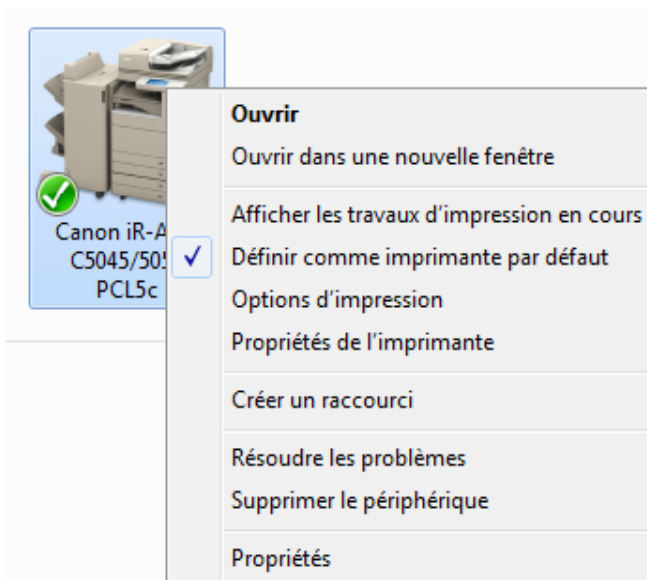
Canon iR-A
C5045/505
PCL5c

Ouvrir
Ouvrir dans une nouvelle fenêtre

Afficher les travaux d'impression en cours
✓ Définir comme imprimante par défaut
Options d'impression
Propriétés de l'imprimante

Créer un raccourci

Résoudre les problèmes
Supprimer le périphérique

Propriétés